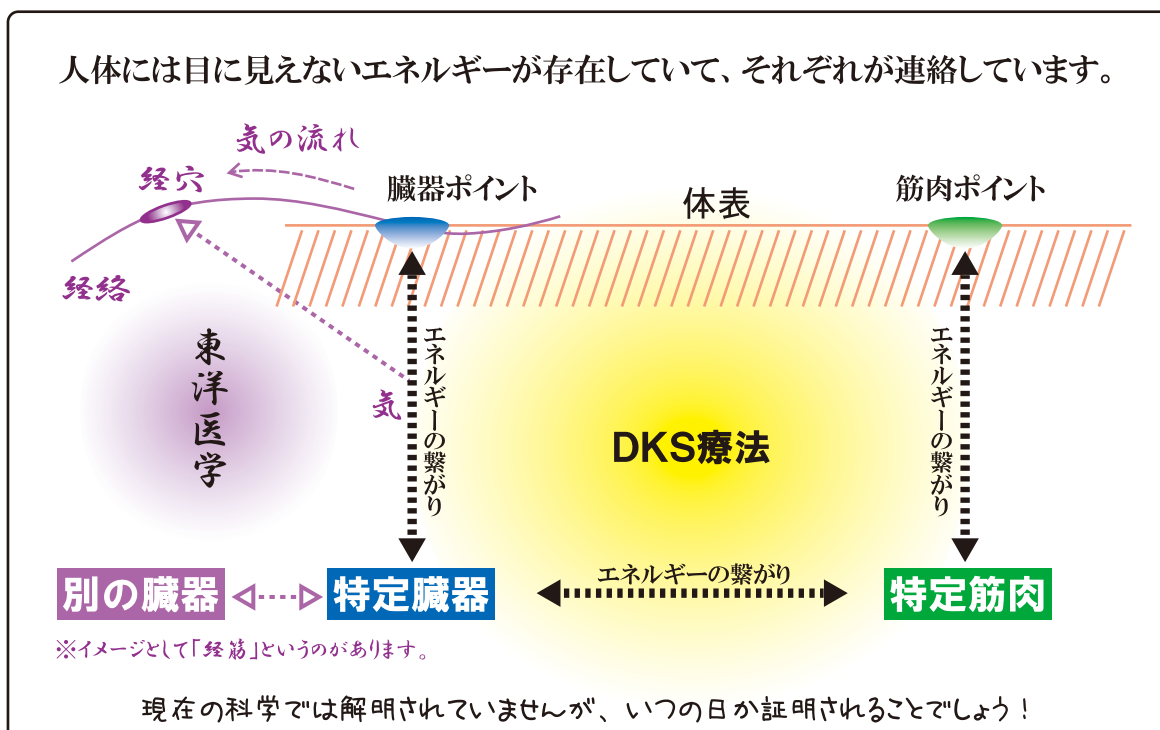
人体には目に見えないエネルギーが存在していて、それぞれが連絡しています。

気の流れ

経穴

臓器ポイント

体表

筋肉ポイント

経絡

東洋医学

エネルギーの繋がり

気

DKS療法

エネルギーの繋がり

別の臓器

特定臓器

エネルギーの繋がり

特定筋肉

※イメージとして「経筋」というのがあります。

現在の科学では解明されていませんが、いつの日か証明されることでしょう！